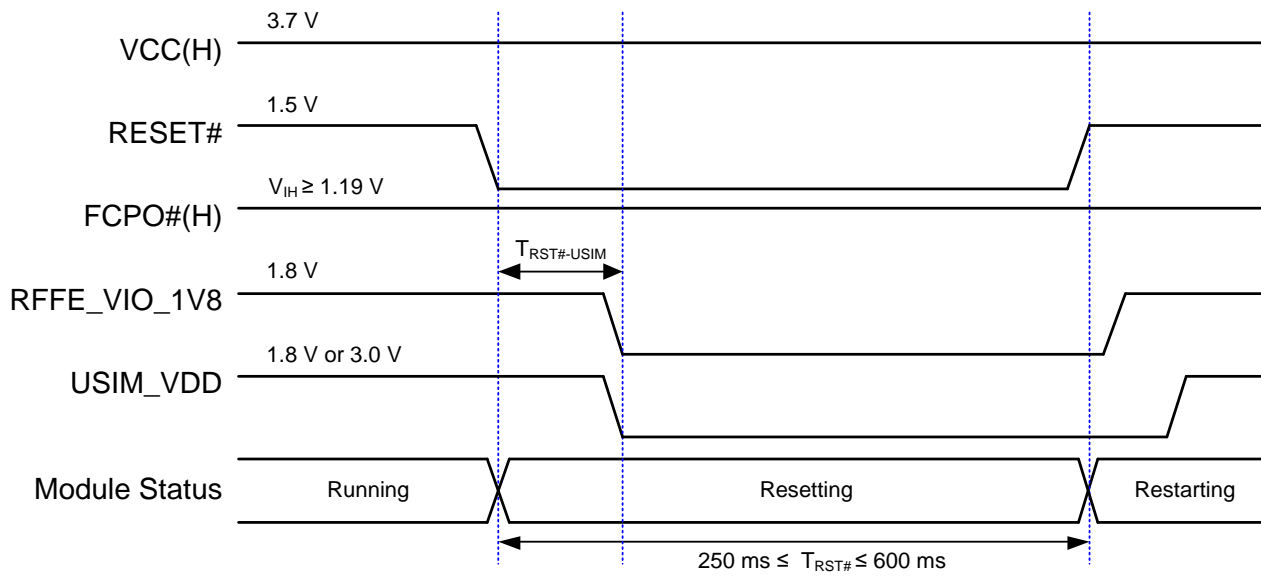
3.7 V

VCC(H)

1.5 V

RESET#

$V_{IH} \geq 1.19$ V

FCPO#(H)

$T_{RST\#-USIM}$

1.8 V

RFFE_VIO_1V8

1.8 V or 3.0 V

USIM_VDD

Module Status

Running

Resetting

Restarting

250 ms $\leq$ $T_{RST\#} \leq$ 600 ms